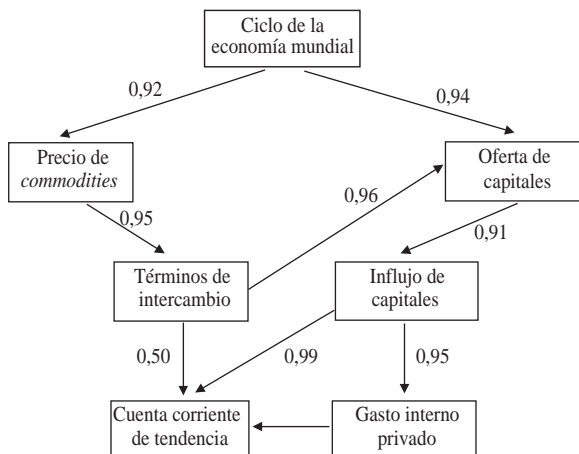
Ciclo de la economía mundial

0,92

0,94

Precio de *commodities*

Oferta de capitales

0,95

0,96

0,91

Términos de intercambio

Influjo de capitales

0,50

0,99

0,95

Cuenta corriente de tendencia

Gasto interno privado